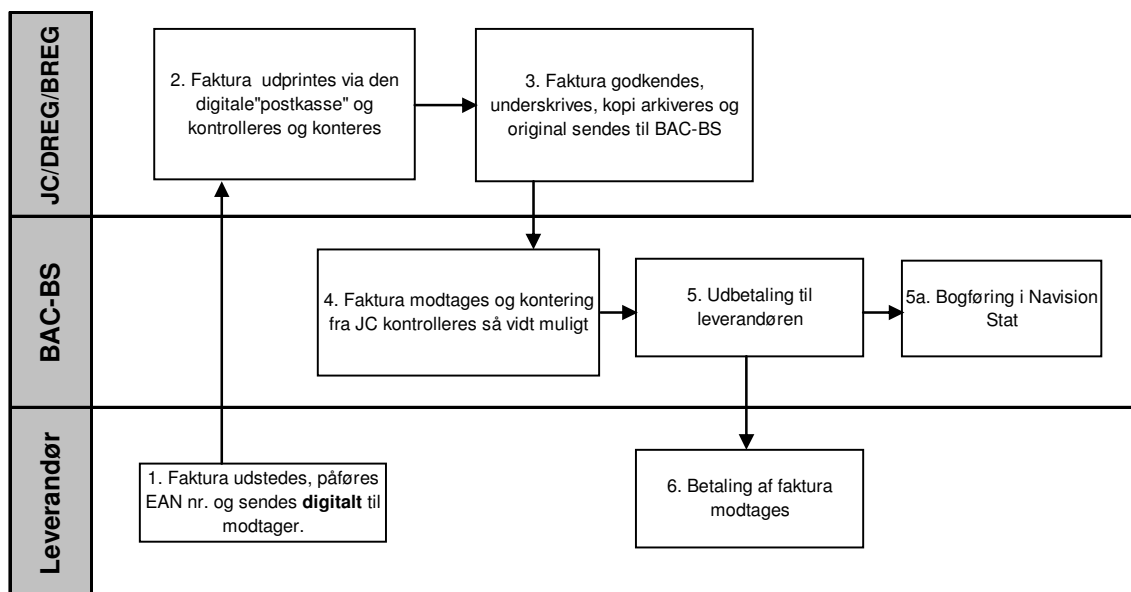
JC/DREG/BREG

2. Faktura udprintes via den digitale"postkasse" og kontrolleres og konteres

3. Faktura godkendes, underskrives, kopi arkiveres og original sendes til BAC-BS

BAC-BS

4. Faktura modtages og kontering fra JC kontrolleres så vidt muligt

5. Udbetaling til leverandøren

5a. Bogføring i Navision Stat

Leverandør

1. Faktura udstedes, påføres EAN nr. og sendes **digitalt** til modtager.

6. Betaling af faktura modtages